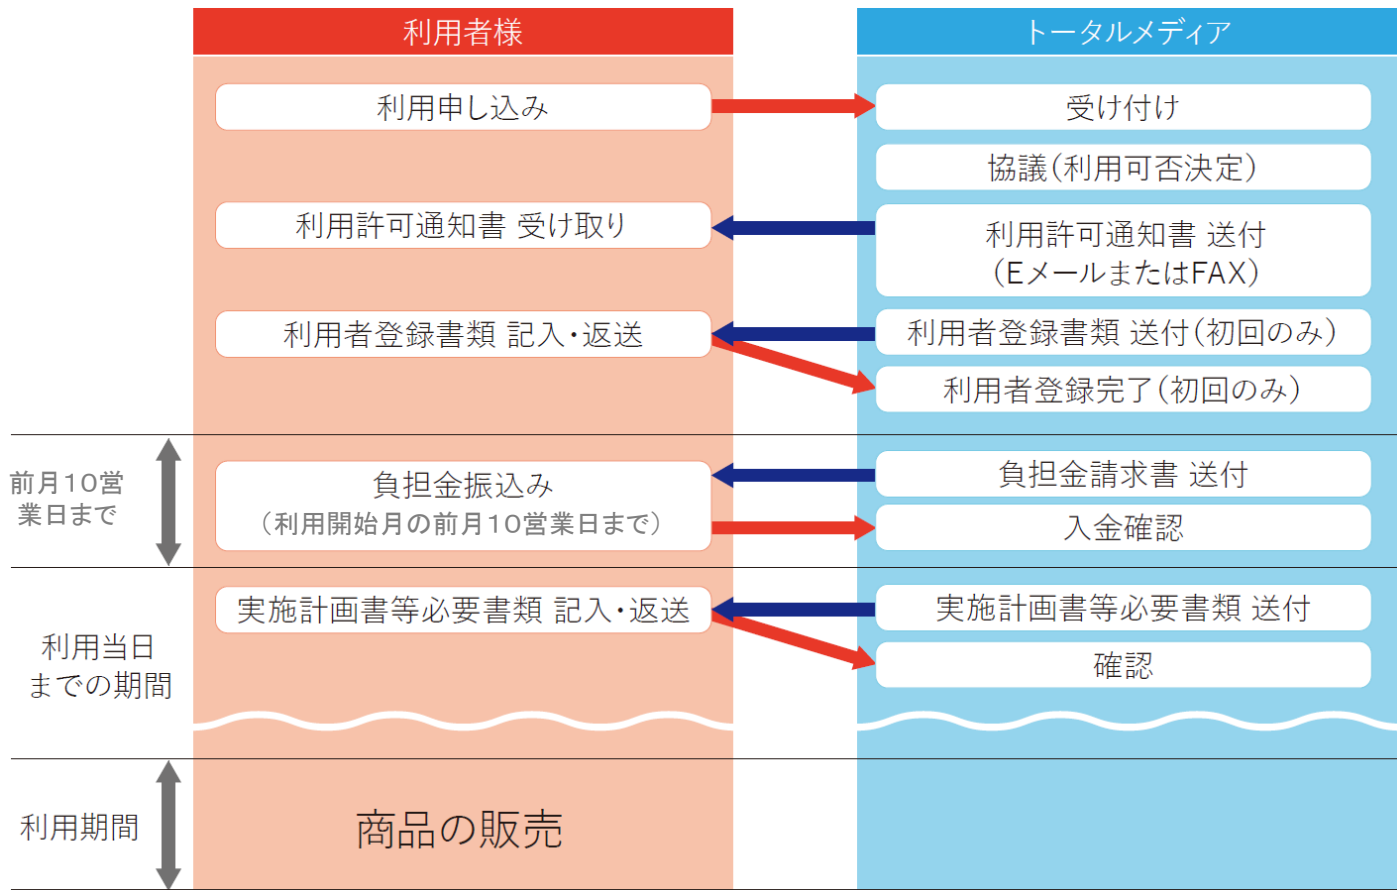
利用者様

トータルメディア

利用申し込み

受け付け

協議(利用可否決定)

利用許可通知書 受け取り

利用許可通知書 送付
(Eメールまたは FAX)

利用者登録書類 記入・返送

利用者登録書類 送付(初回のみ)

利用者登録完了(初回のみ)

前月10営業日まで

負担金振込み
(利用開始月の前月10営業日まで)

負担金請求書 送付

入金確認

利用当日までの期間

実施計画書等必要書類 記入・返送

実施計画書等必要書類 送付

確認

利用期間

商品の販売